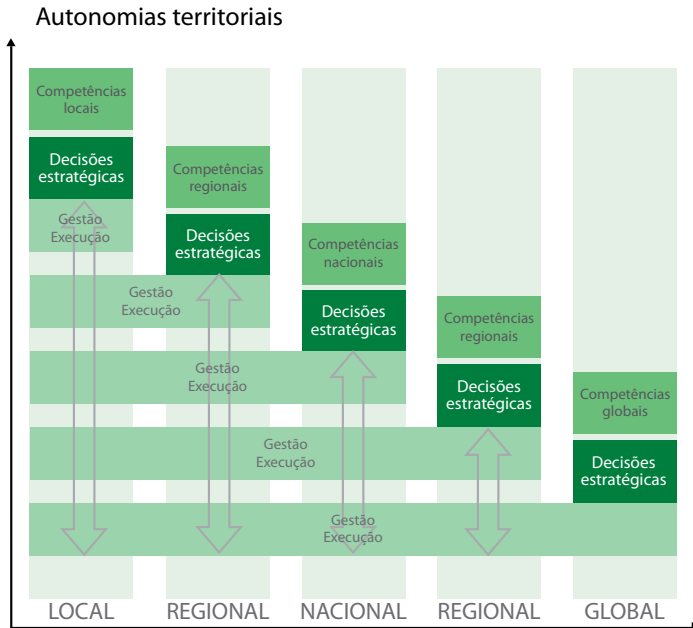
Autonomias territoriais

Competências locais

Decisões estratégicas

Gestão Execução

Competências regionais

Decisões estratégicas

Gestão Execução

Competências nacionais

Decisões estratégicas

Gestão Execução

Competências regionais

Decisões estratégicas

Gestão Execução

Competências globais

Decisões estratégicas

Gestão Execução

LOCAL REGIONAL NACIONAL REGIONAL GLOBAL